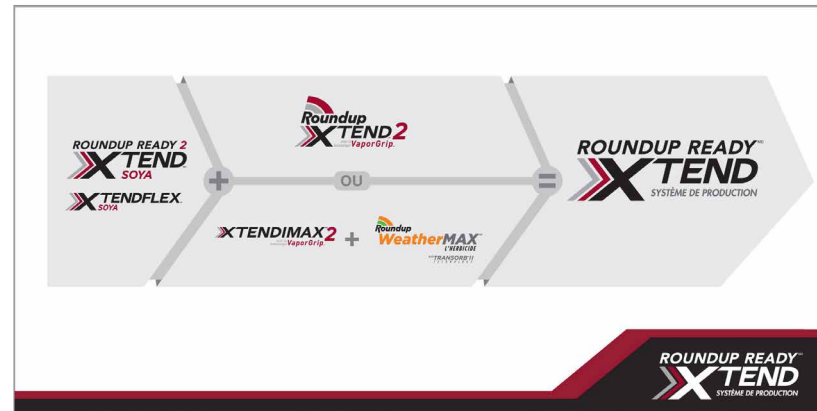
ROUNDUP READY 2
XTEND
SOYA

XTENDFLEX
SOYA

+

Roundup
XTEND 2
VaporGrip

OU

XTENDIMAX 2
VaporGrip

+

Roundup
WeatherMAX
L'HERBICIDE
TRANSORB II

=

ROUNDUP READY
XTEND
SYSTÈME DE PRODUCTION

ROUNDUP READY
XTEND
SYSTÈME DE PRODUCTION